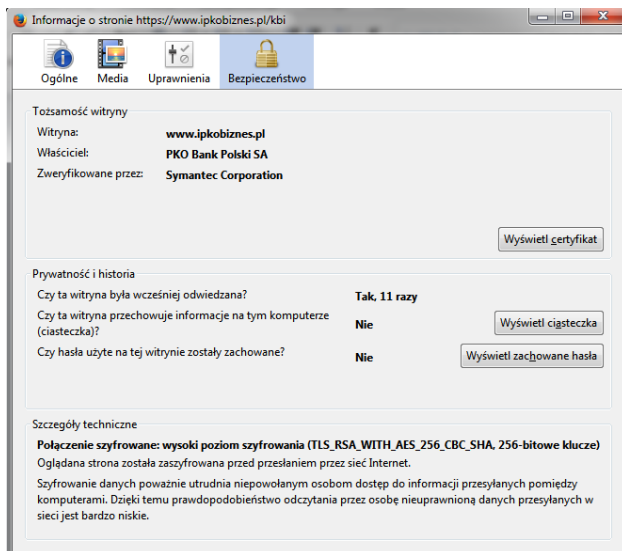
Informacje o stronie https://www.ipkobiznes.pl/kbi

Ogólne | Media | Uprawnienia | Bezpieczeństwo

Tożsamość witryny

Witryna: www.ipkobiznes.pl
Właściciel: PKO Bank Polski SA
Zweryfikowane przez: Symantec Corporation

Wyświetl certyfikat

Prywatność i historia

Czy ta witryna była wcześniej odwiedzana? Tak, 11 razy
Czy ta witryna przechowuje informacje na tym komputerze (ciasteczka)? Nie
Wyświetl ciasteczka
Czy hasła użyte na tej witrynie zostały zachowane? Nie
Wyświetl zachowane hasła

Szczegóły techniczne

Połączenie szyfrowane: wysoki poziom szyfrowania (TLS_RSA_WITH_AES_256_CBC_SHA, 256-bitowe klucze)
Oglądana strona została zaszyfrowana przed przesłaniem przez sieć Internet.

Szyfrowanie danych poważnie utrudnia niepowołanym osobom dostęp do informacji przesyłanych pomiędzy komputerami. Dzięki temu prawdopodobieństwo odczytania przez osobę nieuprawnioną danych przesyłanych w sieci jest bardzo niskie.